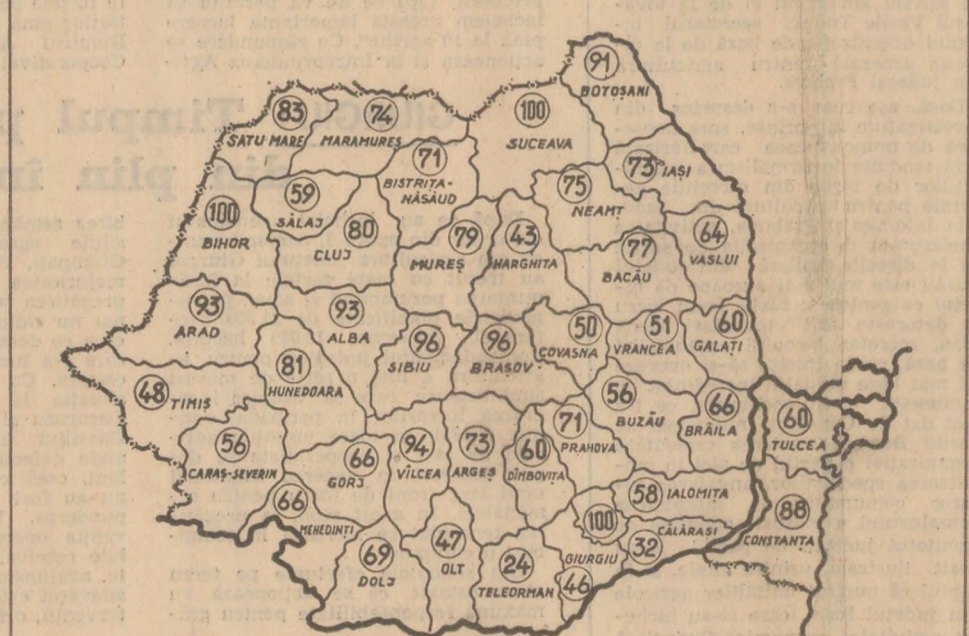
91 BOTOŞANI
83 SATU MARE
74 MARAMUREŞ
100 SUCEAVA
71 BISTRIŢA-NĂSĂUD
73 IAŞI
75 NEAMŢ
59 SĂLAJ
100 BIHOR
80 CLUJ
79 MUREŞ
43 HARGHITA
77 BACĂU
64 VASLUI
93 ARAD
93 ALBA
96 SIBIU
96 BRAŞOV
50 COVASNA
51 VRANCEA
60 GALAŢI
81 HUNEDOARA
48 TIMIŞ
56 BUZĂU
66 BRĂILA
60 TULCEA
56 CARAŞ-SEVERIN
66 GORJ
94 VÎLCEA
73 ARGEŞ
60 DÎMBOVIŢA
71 PRAHOVA
58 IALOMIŢA
66 MEHEDINŢI
69 DOLJ
47 OLT
24 TELEORMAN
100
46 GIURGIU
32 CĂLĂRAŞI
88 CONSTANŢA

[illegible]